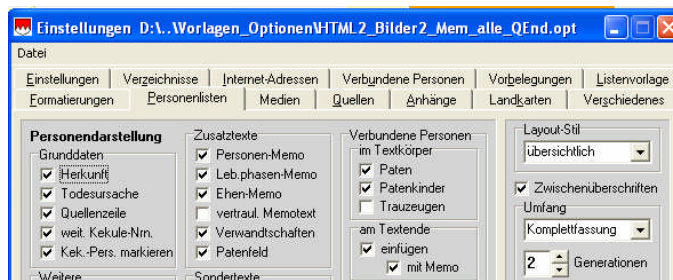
Einstellungen D:\..\Vorlagen_Optionen\HTML2_Bilder2_Mem_alle_QEnd.opt

Datei

Einstellungen | Verzeichnisse | Internet-Adressen | Verbundene Personen | Vorbelegungen | Listenvorlage
Formatierungen | Personenlisten | Medien | Quellen | Anhänge | Landkarten | Verschiedenes

Personendarstellung
Grunddaten
Herkunft
Todesursache
Quellenzeile
weit. Kekule-Nrn.
Kek.-Pers. markieren
Weitere

Zusatztexte
Personen-Memo
Leb.phasen-Memo
Ehen-Memo
vertraul. Memotext
Verwandtschaften
Patenfeld
Sondertexte

Verbundene Personen
im Textkörper
Paten
Patenkinder
Trauzeugen
am Textende
einfügen
mit Memo

Layout-Stil
übersichtlich
Zwischenüberschriften
Umfang
Komplettfassung
2 Generationen